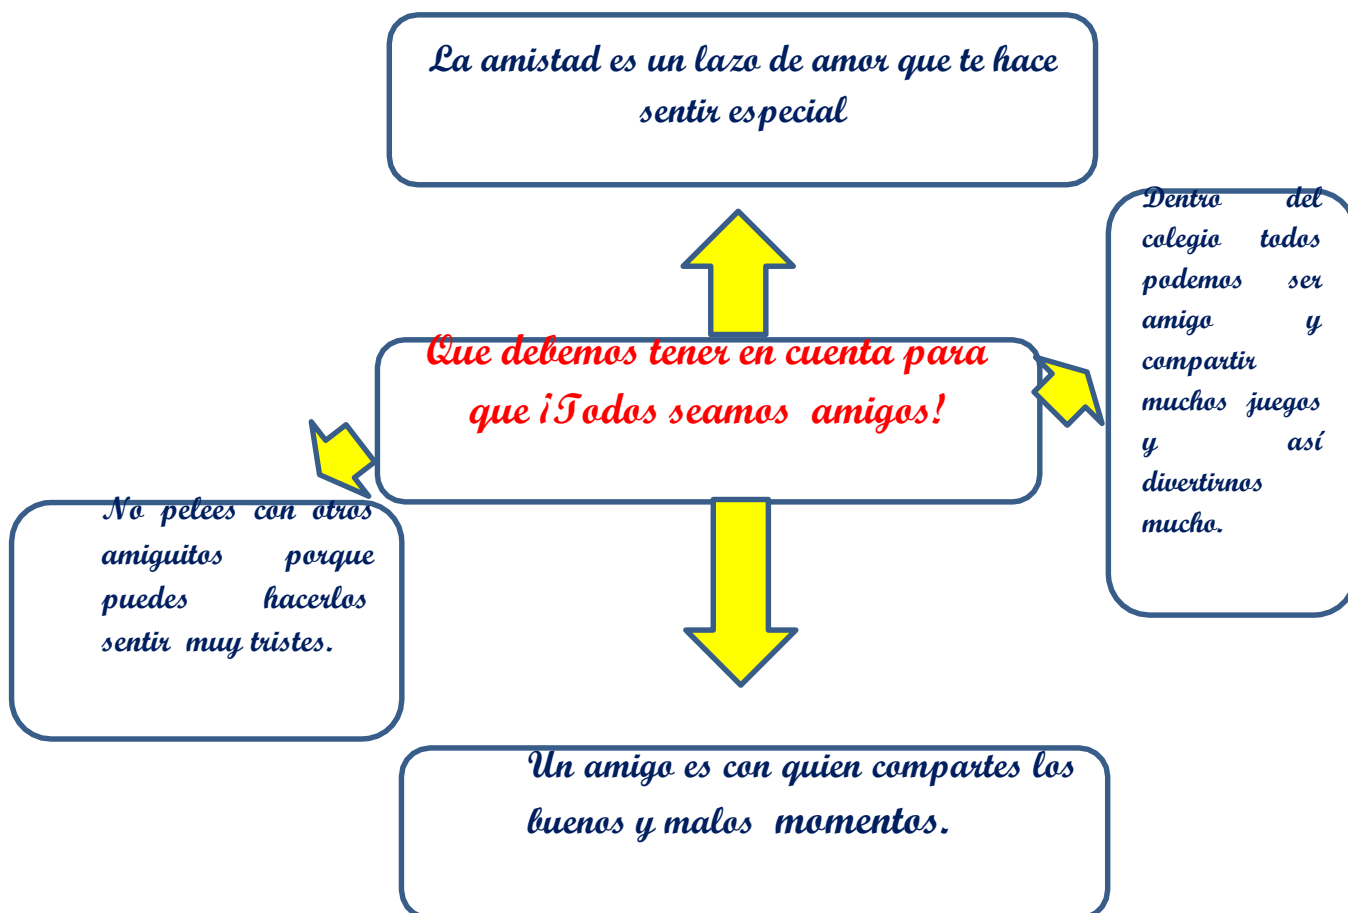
La amistad es un lazo de amor que te hace sentir especial

Dentro del colegio todos podemos ser amigo y compartir muchos juegos y así divertirnos mucho.

Que debemos tener en cuenta para que ¡Todos seamos amigos!

No pelees con otros amiguitos porque puedes hacerlos sentir muy tristes.

Un amigo es con quien compartes los buenos y malos momentos.